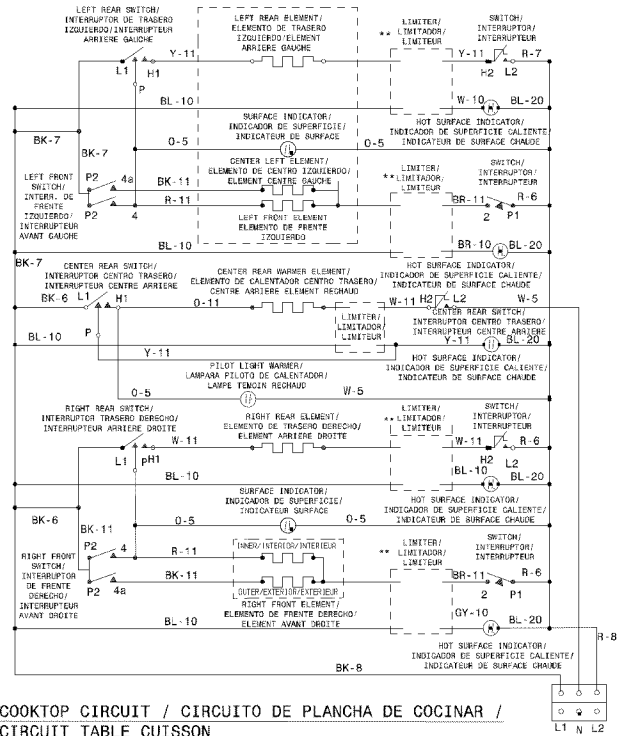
LEFT REAR SWITCH/ INTERRUPTOR DE TRASERO IZQUIERDO/INTERRUPTEUR ARRIERE GAUCHE

LEFT REAR ELEMENT/ ELEMENTO DE TRASERO IZQUIERDO/ELEMENT ARRIERE GAUCHE

** LIMITER/ LIMITADOR/ LIMITEUR

SWITCH/ INTERRUPTOR/ INTERRUPTEUR

Y-11 L1 H1 Y-11 R-7 H2 L2

P

BL-10 W-10 BL-20

SURFACE INDICATOR/ INDICADOR DE SUPERFICIE/ INDICATEUR DE SURFACE

HOT SURFACE INDICATOR/ INDICADOR DE SUPERFICIE CALIENTE/ INDICATEUR DE SURFACE CHAUDE

BK-7 O-5 O-5

BK-7

CENTER LEFT ELEMENT/ ELEMENTO DE CENTRO IZQUIERDO/ ELEMENT CENTRE GAUCHE

LIMITER/ ** LIMITADOR/ LIMITEUR

SWITCH/ INTERRUPTOR/ INTERRUPTEUR

LEFT FRONT SWITCH/ INTERR. DE FRENTE IZQUIERDO/ INTERRUPTEUR AVANT GAUCHE

P2 4a BK-11 R-11 P2 4 BR-11 R-6 2 P1

LEFT FRONT ELEMENT ELEMENTO DE FRENTE IZQUIERDO

BL-10 BR-10 BL-20

BK-7

CENTER REAR SWITCH/ INTERRUPTOR CENTRO TRASERO/ INTERRUPTEUR CENTRE ARRIERE

CENTER REAR WARMER ELEMENT/ ELEMENTO DE CALENTADOR CENTRO TRASERO/ CENTRE ARRIERE ELEMENT RECHAUD

HOT SURFACE INDICATOR/ INDICADOR DE SUPERFICIE CALIENTE/ INDICATEUR DE SURFACE CHAUDE

BK-6 L1 H1 O-11 W-11 H2 L2 W-5

CENTER REAR SWITCH/ INTERRUPTOR CENTRO TRASERO/ INTERRUPTEUR CENTRE ARRIERE

LIMITER/ LIMITADOR/ LIMITEUR

BL-10 P Y-11 BL-20

Y-11

HOT SURFACE INDICATOR/ INDICADOR DE SUPERFICIE CALIENTE/ INDICATEUR DE SURFACE CHAUDE

PILOT LIGHT WARMER/ LAMPARA PILOTO DE CALENTADOR/ LAMPE TEMOIN RECHAUD

O-5 W-5

RIGHT REAR SWITCH/ INTERRUPTOR TRASERO DERECHO/ INTERRUPTEUR ARRIERE DROITE

RIGHT REAR ELEMENT/ ELEMENTO DE TRASERO DERECHO/ ELEMENT ARRIERE DROITE

** LIMITER/ LIMITADOR/ LIMITEUR

SWITCH/ INTERRUPTOR/ INTERRUPTEUR

W-11 W-11 R-6 L1 pH1 H2 L2

BL-10 BL-10 BL-20

SURFACE INDICATOR/ INDICADOR DE SUPERFICIE/ INDICATEUR SURFACE

HOT SURFACE INDICATOR/ INDICADOR DE SUPERFICIE CALIENTE/ INDICATEUR DE SURFACE CHAUDE

BK-6 BK-11 O-5 O-5

INNER/INTERIOR/INTERIEUR

** LIMITER/ LIMITADOR/ LIMITEUR

SWITCH/ INTERRUPTOR/ INTERRUPTEUR

RIGHT FRONT SWITCH/ INTERRUPTOR DE FRENTE DERECHO/ INTERRUPTEUR AVANT DROITE

P2 4 R-11 BK-11 BR-11 R-6 P2 4a 2 P1

OUTER/EXTERIOR/EXTERIEUR

RIGHT FRONT ELEMENT/ ELEMENTO DE FRENTE DERECHO/ ELEMENT AVANT DROITE

BL-10 GY-10 BL-20 R-8

HOT SURFACE INDICATOR/ INDICADOR DE SUPERFICIE CALIENTE/ INDICATEUR DE SURFACE CHAUDE

BK-8

L1 N L2

COOKTOP CIRCUIT / CIRCUITO DE PLANCHA DE COCINAR / CIRCUIT TABLE CUISSON